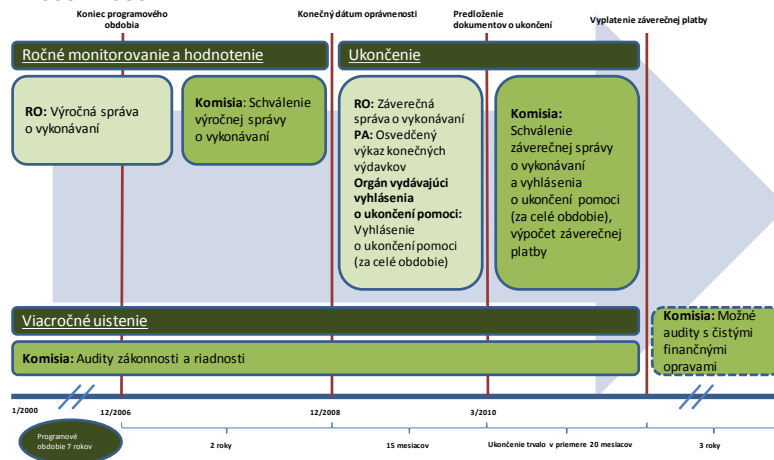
Koniec programového obdobia

Konečný dátum oprávnenosti

Predloženie dokumentov o ukončení

Vyplatenie záverečnej platby

Ročné monitorovanie a hodnotenie

Ukončenie

**RO:** Výročná správa o vykonávaní

**Komisia**: Schválenie výročnej správy o vykonávaní

**RO:** Záverečná správa o vykonávaní
**PA:** Osvedčený výkaz konečných výdavkov
**Orgán vydávajúci vyhlásenia o ukončení pomoci:** Vyhlásenie o ukončení pomoci (za celé obdobie)

**Komisia:** Schválenie záverečnej správy o vykonávaní a vyhlásenia o ukončení pomoci (za celé obdobie), výpočet záverečnej platby

Viacročné uistenie

**Komisia:** Možné audity s čistými finančnými opravami

**Komisia:** Audity zákonnosti a riadnosti

1/2000

12/2006

12/2008

3/2010

Programové obdobie 7 rokov

2 roky

15 mesiacov

Ukončenie trvalo v priemere 20 mesiacov

3 roky